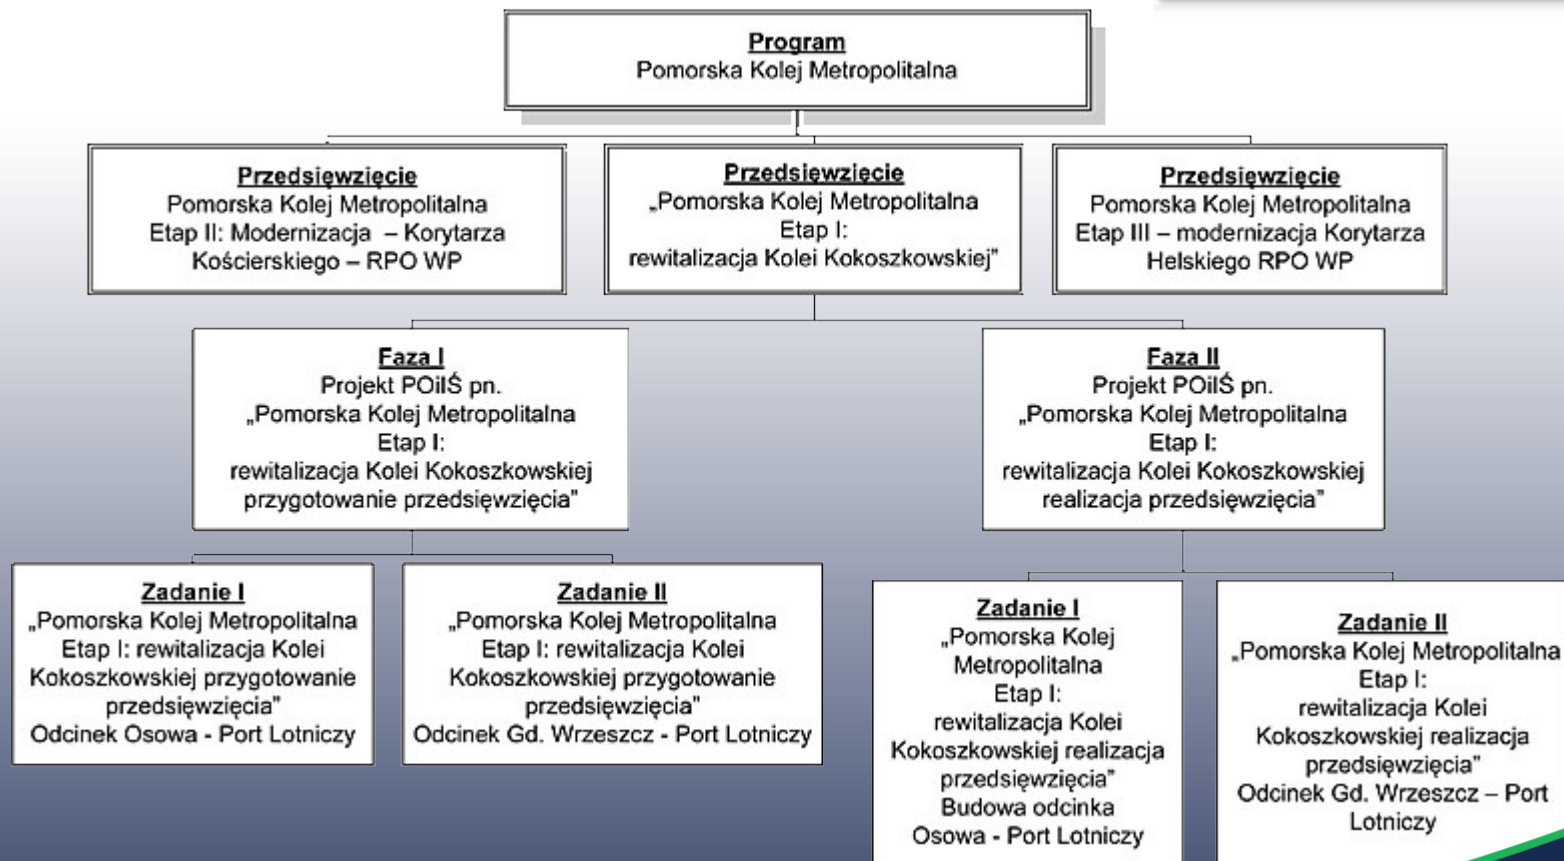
Program
Pomorska Kolej Metropolitalna

Przedsięwzięcie
Pomorska Kolej Metropolitalna Etap II: Modernizacja – Korytarza Kościerskiego – RPO WP

Przedsięwzięcie
„Pomorska Kolej Metropolitalna Etap I: rewitalizacja Kolei Kokoszkowskiej"

Przedsięwzięcie
Pomorska Kolej Metropolitalna Etap III – modernizacja Korytarza Helskiego RPO WP

Faza I
Projekt POIiŚ pn. „Pomorska Kolej Metropolitalna Etap I: rewitalizacja Kolei Kokoszkowskiej przygotowanie przedsięwzięcia"

Faza II
Projekt POIiŚ pn. „Pomorska Kolej Metropolitalna Etap I: rewitalizacja Kolei Kokoszkowskiej realizacja przedsięwzięcia"

Zadanie I
„Pomorska Kolej Metropolitalna Etap I: rewitalizacja Kolei Kokoszkowskiej przygotowanie przedsięwzięcia" Odcinek Osowa - Port Lotniczy

Zadanie II
„Pomorska Kolej Metropolitalna Etap I: rewitalizacja Kolei Kokoszkowskiej przygotowanie przedsięwzięcia" Odcinek Gd. Wrzeszcz - Port Lotniczy

Zadanie I
„Pomorska Kolej Metropolitalna Etap I: rewitalizacja Kolei Kokoszkowskiej realizacja przedsięwzięcia" Budowa odcinka Osowa - Port Lotniczy

Zadanie II
„Pomorska Kolej Metropolitalna Etap I: rewitalizacja Kolei Kokoszkowskiej realizacja przedsięwzięcia" Odcinek Gd. Wrzeszcz – Port Lotniczy